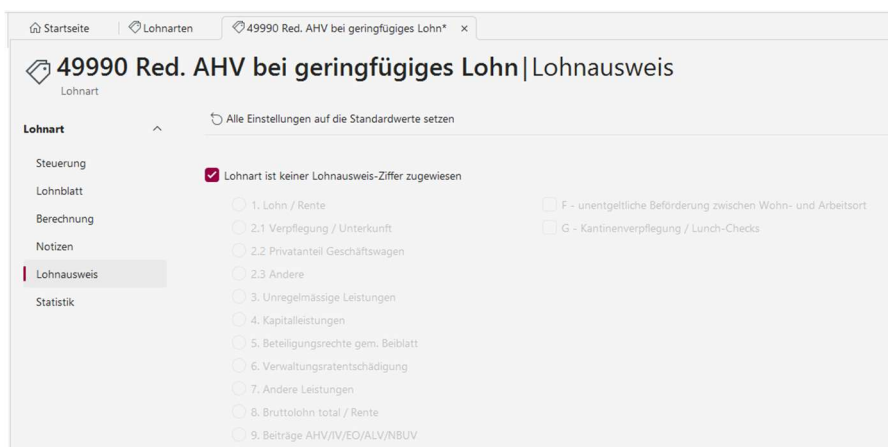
Startseite Lohnarten 49990 Red. AHV bei geringfügiges Lohn* ×

49990 Red. AHV bei geringfügiges Lohn | Lohnausweis
Lohnart

Lohnart

Steuerung
Lohnblatt
Berechnung
Notizen
Lohnausweis
Statistik

Alle Einstellungen auf die Standardwerte setzen

Lohnart ist keiner Lohnausweis-Ziffer zugewiesen

1. Lohn / Rente
2.1 Verpflegung / Unterkunft
2.2 Privatanteil Geschäftswagen
2.3 Andere
3. Unregelmässige Leistungen
4. Kapitalleistungen
5. Beteiligungsrechte gem. Beiblatt
6. Verwaltungsratentschädigung
7. Andere Leistungen
8. Bruttolohn total / Rente
9. Beiträge AHV/IV/EO/ALV/NBUV

F - unentgeltliche Beförderung zwischen Wohn- und Arbeitsort
G - Kantinenverpflegung / Lunch-Checks